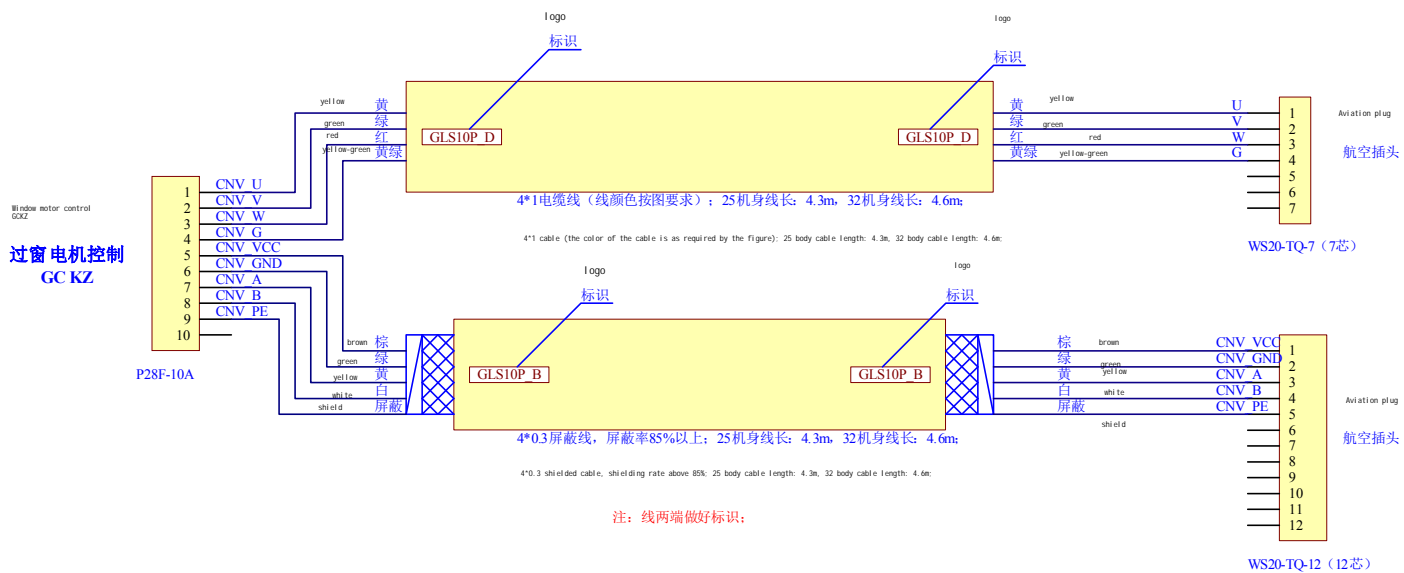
logo
标识
logo
标识

Window motor control
GCKZ

过窗电机控制
GC KZ

1
2
3
4
5
6
7
8
9
10
CNV_U
CNV_V
CNV_W
CNV_G
CNV_VCC
CNV_GND
CNV_A
CNV_B
CNV_PE

P28F-10A

yellow
green
red
yellow-green
黄
绿
红
黄绿

GLS10P_D
GLS10P_D

黄
绿
红
黄绿
yellow
green
red
yellow-green

U
V
W
G

1
2
3
4
5
6
7
Aviation plug
航空插头
WS20-TQ-7（7芯）

4*1电缆线（线颜色按图要求）；25机身线长：4.3m，32机身线长：4.6m;

4*1 cable (the color of the cable is as required by the figure): 25 body cable length: 4.3m, 32 body cable length: 4.6m:

logo
标识
logo
标识

brown
green
yellow
white
shield
棕
绿
黄
白
屏蔽

GLS10P_B
GLS10P_B

棕
绿
黄
白
屏蔽
brown
green
yellow
white
shield

CNV_VCC
CNV_GND
CNV_A
CNV_B
CNV_PE

1
2
3
4
5
6
7
8
9
10
11
12
Aviation plug
航空插头

4*0.3屏蔽线，屏蔽率85%以上；25机身线长：4.3m，32机身线长：4.6m;

4*0.3 shielded cable, shielding rate above 85%; 25 body cable length: 4.3m, 32 body cable length: 4.6m;

注：线两端做好标识；

WS20-TQ-12（12芯）